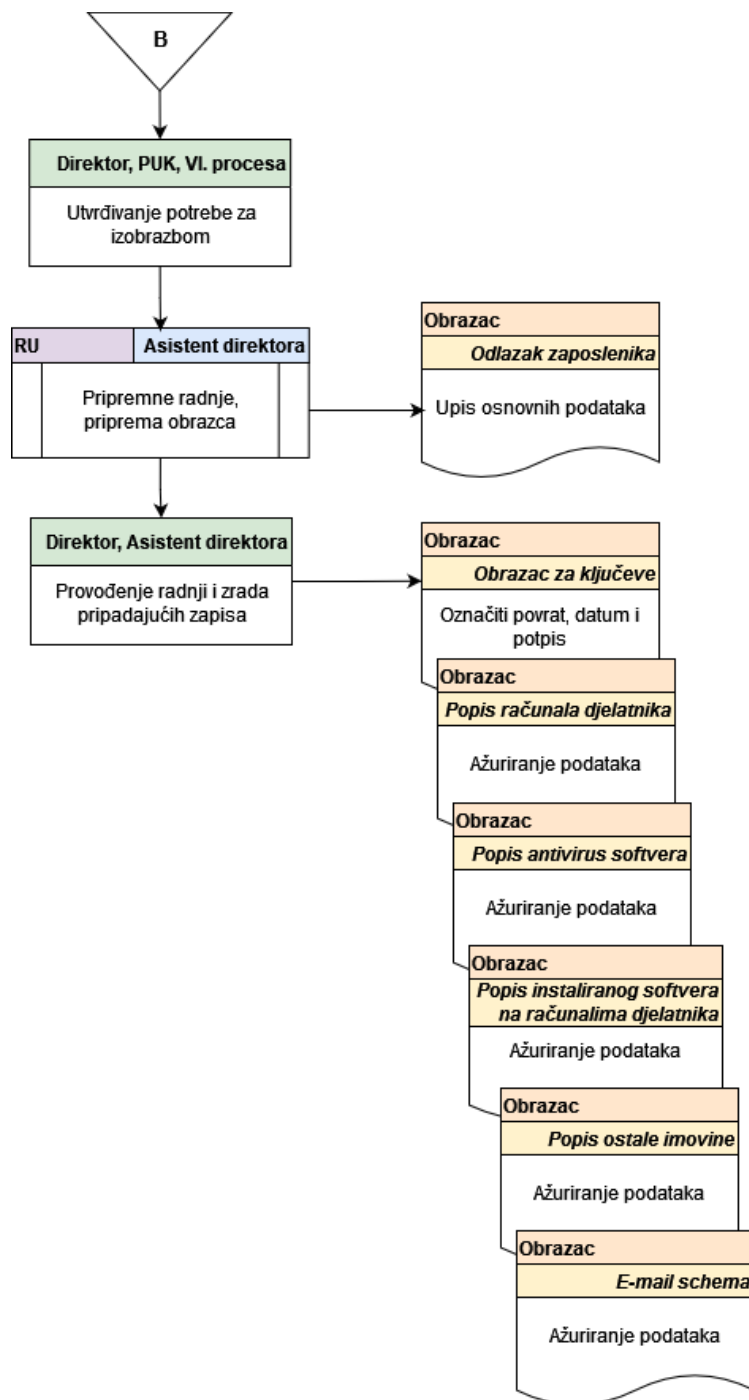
B

Direktor, PUK, Vl. procesa

Utvrđivanje potrebe za izobrazbom

RU

Asistent direktora

Pripremne radnje, priprema obrazca

Obrazac

Odlazak zaposlenika

Upis osnovnih podataka

Direktor, Asistent direktora

Provođenje radnji i zrada pripadajućih zapisa

Obrazac

Obrazac za ključeve

Označiti povrat, datum i potpis

Obrazac

Popis računala djelatnika

Ažuriranje podataka

Obrazac

Popis antivirus softvera

Ažuriranje podataka

Obrazac

Popis instaliranog softvera na računalima djelatnika

Ažuriranje podataka

Obrazac

Popis ostale imovine

Ažuriranje podataka

Obrazac

E-mail schema

Ažuriranje podataka